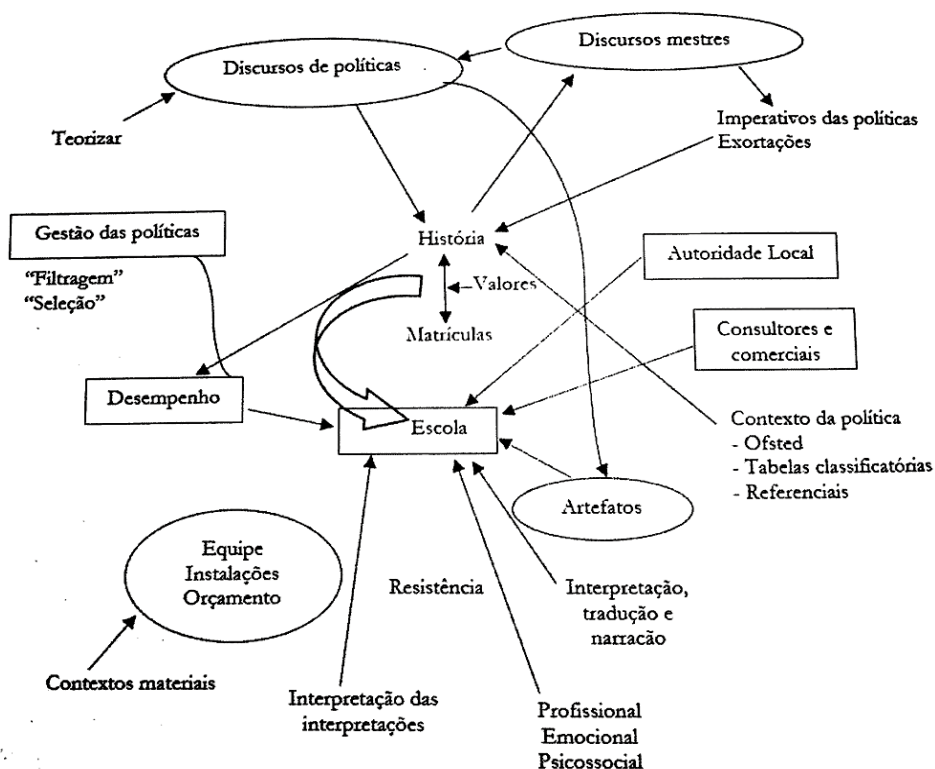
Discursos mestres

Discursos de políticas

Teorizar

Imperativos das políticas
Exortações

Gestão das políticas

História

"Filtragem"
"Seleção"

Valores

Matrículas

Autoridade Local

Consultores e comerciais

Desempenho

Escola

Contexto da política
- Ofsted
- Tabelas classificatórias
- Referenciais

Artefatos

Equipe
Instalações
Orçamento

Resistência

Interpretação, tradução e narração

Contextos materiais

Interpretação das interpretações

Profissional
Emocional
Psicossocial